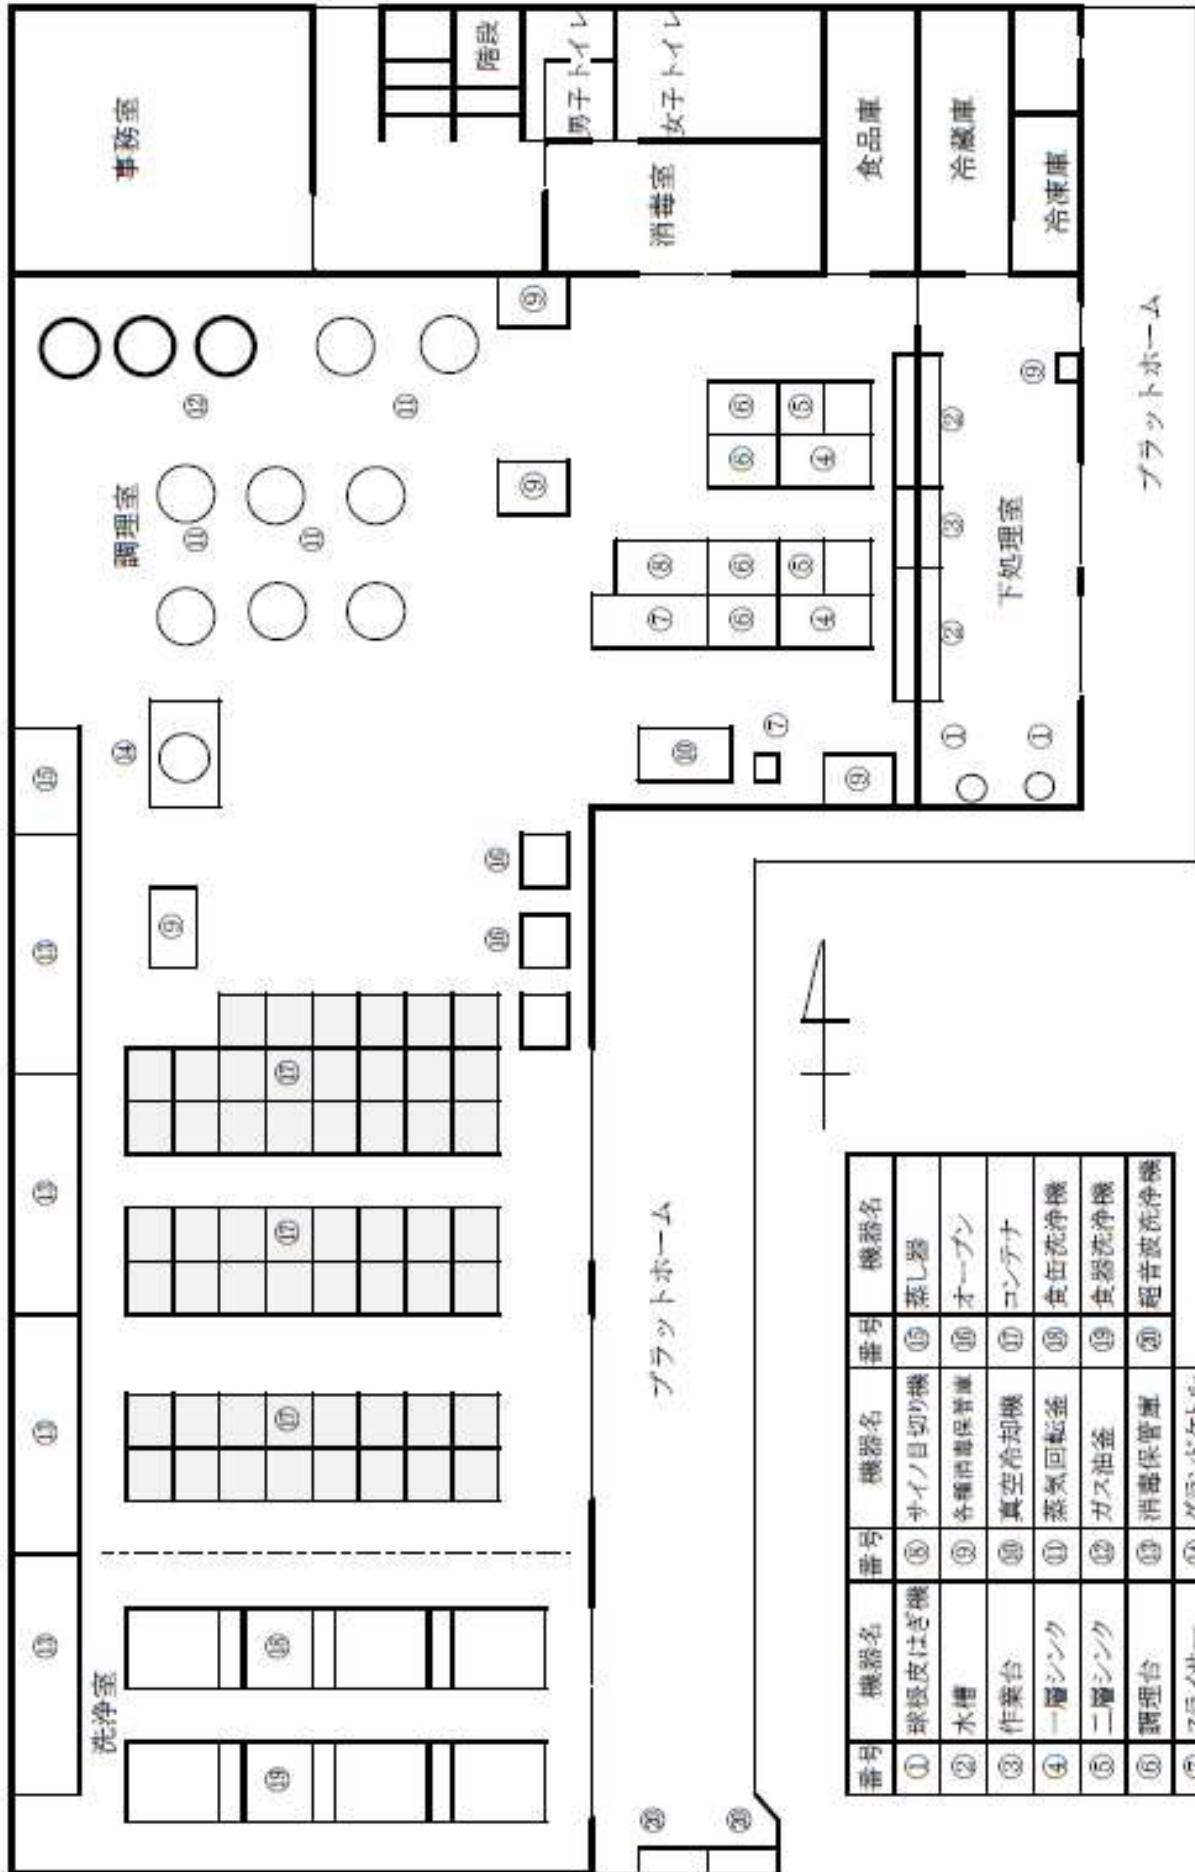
事務室
階段
男子トイレ
女子トイレ
消毒室
食品庫
冷蔵庫
冷凍庫
プラットホーム
⑨
⑨
⑫
⑪
⑥ ⑤
⑥ ④
⑨
②
調理室
⑪ ⑪
⑧ ⑥ ⑤
③
下処理室
⑦ ⑥ ④
②
⑦
①
①
⑩
⑨
⑭
⑮
⑯
⑯
⑨
⑮
⑰
⑮
⑰
プラットホーム
⑮
⑰
⑮
⑱
洗浄室
⑲
⑳
⑳

| 番号 | 機器名 | 番号 | 機器名 | 番号 | 機器名 |
|---|---|---|---|---|---|
| ① | 球根皮はぎ機 | ⑧ | サイノ目切り機 | ⑮ | 蒸し器 |
| ② | 水槽 | ⑨ | 各種消毒保管庫 | ⑯ | オーブン |
| ③ | 作業台 | ⑩ | 真空冷却機 | ⑰ | コンテナ |
| ④ | 一層シンク | ⑪ | 蒸気回転釜 | ⑱ | 食缶洗浄機 |
| ⑤ | 二層シンク | ⑫ | ガス油釜 | ⑲ | 食器洗浄機 |
| ⑥ | 調理台 | ⑬ | 消毒保管庫 | ⑳ | 超音波洗浄機 |
| ⑦ | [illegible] | ⑭ | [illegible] | | |